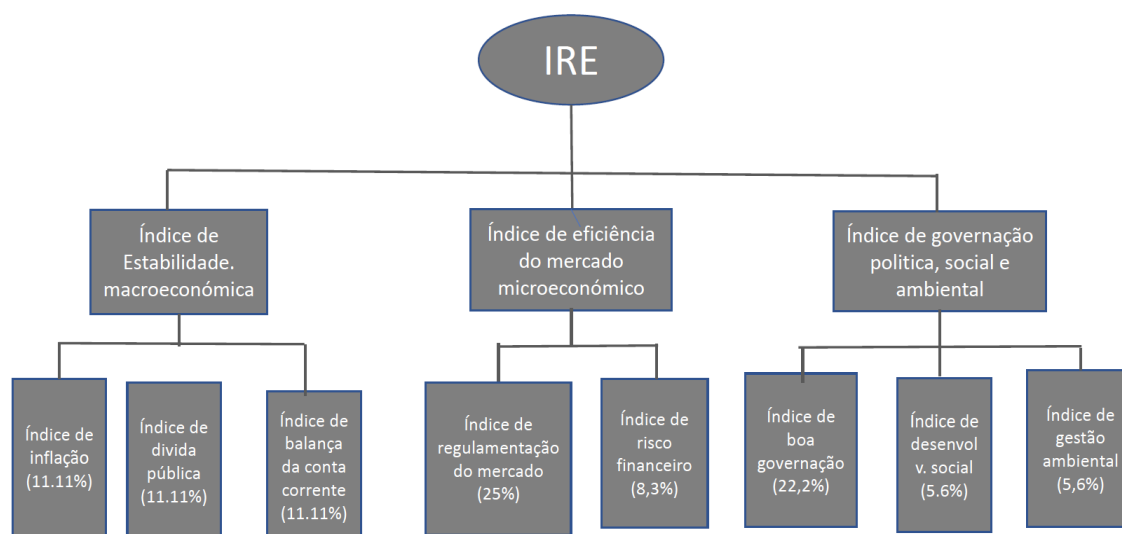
IRE

Índice de Estabilidade. macroeconómica

Índice de eficiência do mercado microeconómico

Índice de governação politica, social e ambiental

Índice de inflação (11.11%)

Índice de divida pública (11.11%)

Índice de balança da conta corrente (11.11%)

Índice de regulamentação do mercado (25%)

Índice de risco financeiro (8,3%)

Índice de boa governação (22,2%)

Índice de desenvol v. social (5.6%)

Índice de gestão ambiental (5,6%)